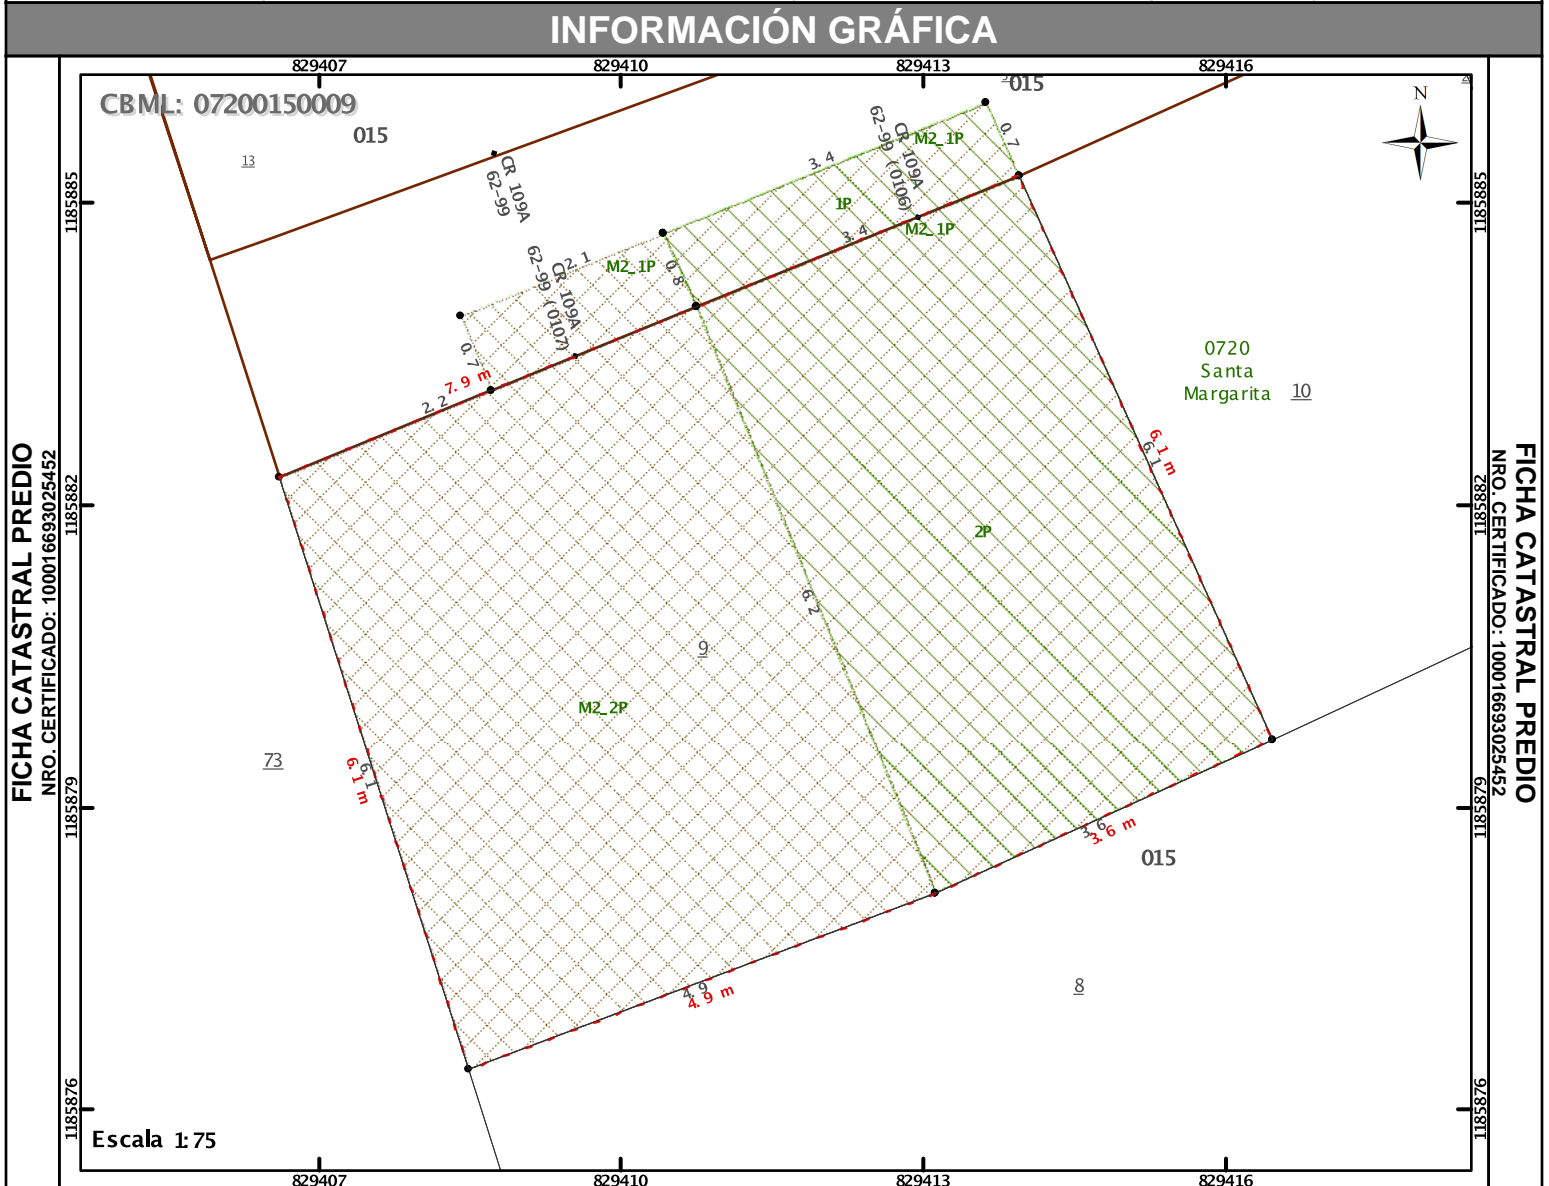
INFORMACIÓN GRÁFICA

FICHA CATASTRAL PREDIO
NRO. CERTIFICADO: 1000166930254​52

829407 829410 829413 829416

CBML: 07200150009

015

13

CR 109A 62-99

015

0.7

M2_1P

3.4

CR 109A 62-99 (0106)

1P

3.4

M2_1P

2.1

M2_1P

0.8

CR 109A 62-99 (0107)

0.7

2.2 7.9 m

0720 Santa Margarita

10

6.1 m 6.1

2P

6.2

9

M2_2P

73

6.1 6.1 m

3.6 3.6 m

015

8

4.9 4.9 m

1185885 1185882 1185879 1185876

Escala 1:75

829407 829410 829413 829416

N

FICHA CATASTRAL PREDIO
NRO. CERTIFICADO: 1000166930254​52